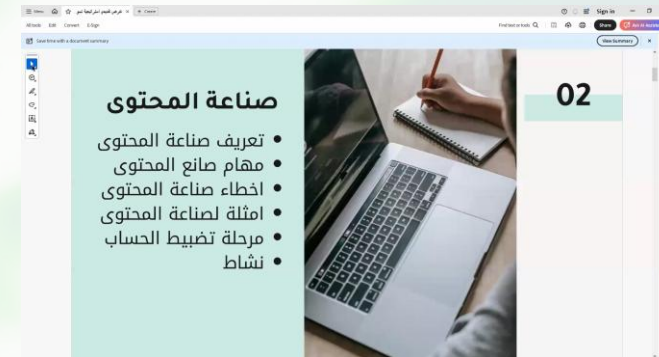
Menu  + Create

All tools  Edit  Convert  E-Sign

Find text or tools  Sign in  Share

Save time with a document summary  View Summary

صناعة المحتوى

• تعريف صناعة المحتوى
• مهام صانع المحتوى
• اخطاء صناعة المحتوى
• امثلة لصناعة المحتوى
• مرحلة تضبيط الحساب
• نشاط

02